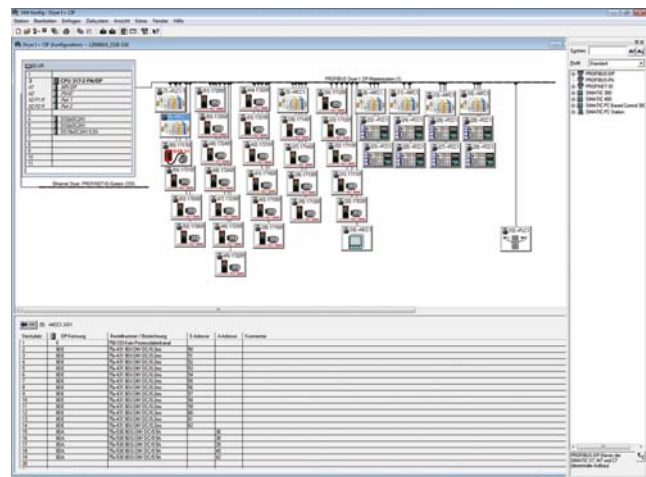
HW Konfig - [Station 1 - CPU]

Station Bearbeiten Einfügen Zielsystem Ansicht Extras Fenster Hilfe

Station 1 - CPU (Konfiguration) -- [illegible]

(0) UR

CPU 317-2 PN/DP

MPI/DP

PN-IO

Port 1

Port 2

PROFIBUS: Station 1 - DP-Mastersystem (1)

Ethernet (1): PROFINET-IO-System (100)

Suchen:

Profil: Standard

PROFIBUS DP

PROFIBUS-PA

PROFINET IO

SIMATIC 300

SIMATIC 400

SIMATIC PC Based Control 300/400

SIMATIC PC Station

Steckplatz | DP-Kennung | Bestellnummer / Bezeichnung | E-Adresse | A-Adresse | Kommentar

PROFIBUS-DP-Slaves der SIMATIC S7, M7 und C7 (dezentraler Aufbau)